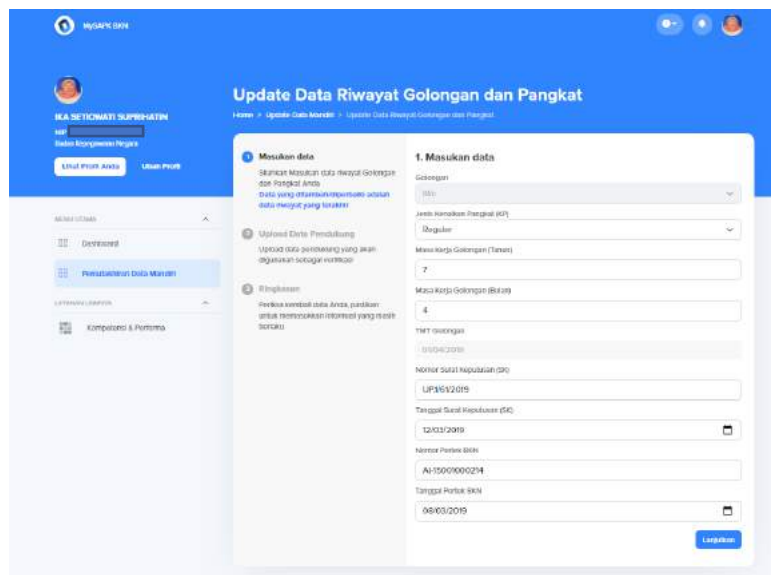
MySAPK BKN

IKA SETIOWATI SUPRIHATIN
NIP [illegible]
Badan Kepegawaian Negara

Lihat Profil Anda
Ubah Profil

MENU UTAMA
Dashboard
Pemutakhiran Data Mandiri
LAYANAN LAINNYA
Kompetensi & Performa

Update Data Riwayat Golongan dan Pangkat

Home > Update Data Mandiri > Update Data Riwayat Golongan dan Pangkat

1 Masukan data
Silahkan Masukan data riwayat Golongan dan Pangkat Anda
Data yang ditambahkan/diperbaiki adalah data riwayat yang terakhir

2 Upload Data Pendukung
Upload data pendukung yang akan digunakan sebagai verifikasi

3 Ringkasan
Periksa kembali data Anda, pastikan untuk memasukkan informasi yang masih berlaku

1. Masukan data

Golongan
III/c

Jenis Kenaikan Pangkat (KP)
Reguler

Masa Kerja Golongan (Tahun)
7

Masa Kerja Golongan (Bulan)
4

TMT Golongan
01/04/2019

Nomor Surat Keputusan (SK)
UP1/61/2019

Tanggal Surat Keputusan (SK)
12/03/2019

Nomor Pertek BKN
AI-15009000214

Tanggal Pertek BKN
08/03/2019

Lanjutkan